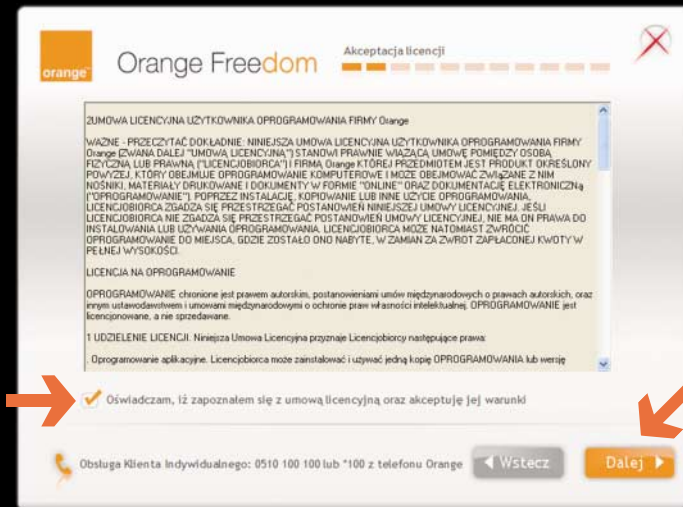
orange

Orange Freedom

Akceptacja licencji

2UMOWA LICENCYJNA UŻYTKOWNIKA OPROGRAMOWANIA FIRMY Orange

WAŻNE - PRZECZYTAĆ DOKŁADNIE: NINIEJSZA UMOWA LICENCYJNA UŻYTKOWNIKA OPROGRAMOWANIA FIRMY Orange (ZWANA DALEJ "UMOWĄ LICENCYJNĄ") STANOWI PRAWNIE WIĄŻĄCĄ UMOWĘ POMIĘDZY OSOBĄ FIZYCZNĄ LUB PRAWNĄ ("LICENCJOBIORCA") I FIRMĄ Orange KTÓREJ PRZEDMIOTEM JEST PRODUKT OKREŚLONY POWYŻEJ, KTÓRY OBEJMUJE OPROGRAMOWANIE KOMPUTEROWE I MOŻE OBEJMOWAĆ ZWIĄZANE Z NIM NOŚNIKI, MATERIAŁY DRUKOWANE I DOKUMENTY W FORMIE "ONLINE" ORAZ DOKUMENTACJĘ ELEKTRONICZNĄ ("OPROGRAMOWANIE"). POPRZEZ INSTALACJĘ, KOPIOWANIE LUB INNE UŻYCIE OPROGRAMOWANIA, LICENCJOBIORCA ZGADZA SIĘ PRZESTRZEGAĆ POSTANOWIEŃ NINIEJSZEJ UMOWY LICENCYJNEJ. JEŚLI LICENCJOBIORCA NIE ZGADZA SIĘ PRZESTRZEGAĆ POSTANOWIEŃ UMOWY LICENCYJNEJ, NIE MA ON PRAWA DO INSTALOWANIA LUB UŻYWANIA OPROGRAMOWANIA. LICENCJOBIORCA MOŻE NATOMIAST ZWRÓCIĆ OPROGRAMOWANIE DO MIEJSCA, GDZIE ZOSTAŁO ONO NABYTE, W ZAMIAN ZA ZWROT ZAPŁACONEJ KWOTY W PEŁNEJ WYSOKOŚCI.

LICENCJA NA OPROGRAMOWANIE

OPROGRAMOWANIE chronione jest prawem autorskim, postanowieniami umów międzynarodowych o prawach autorskich, oraz innym ustawodawstwem i umowami międzynarodowymi o ochronie praw własności intelektualnej. OPROGRAMOWANIE jest licencjonowane, a nie sprzedawane.

1 UDZIELENIE LICENCJI. Niniejsza Umowa Licencyjna przyznaje Licencjobiorcy następujące prawa:

. Oprogramowanie aplikacyjne. Licencjobiorca może zainstalować i używać jedną kopię OPROGRAMOWANIA lub wersję

Oświadczam, iż zapoznałem się z umową licencyjną oraz akceptuję jej warunki

Obsługa Klienta Indywidualnego: 0510 100 100 lub *100 z telefonu Orange

Wstecz

Dalej